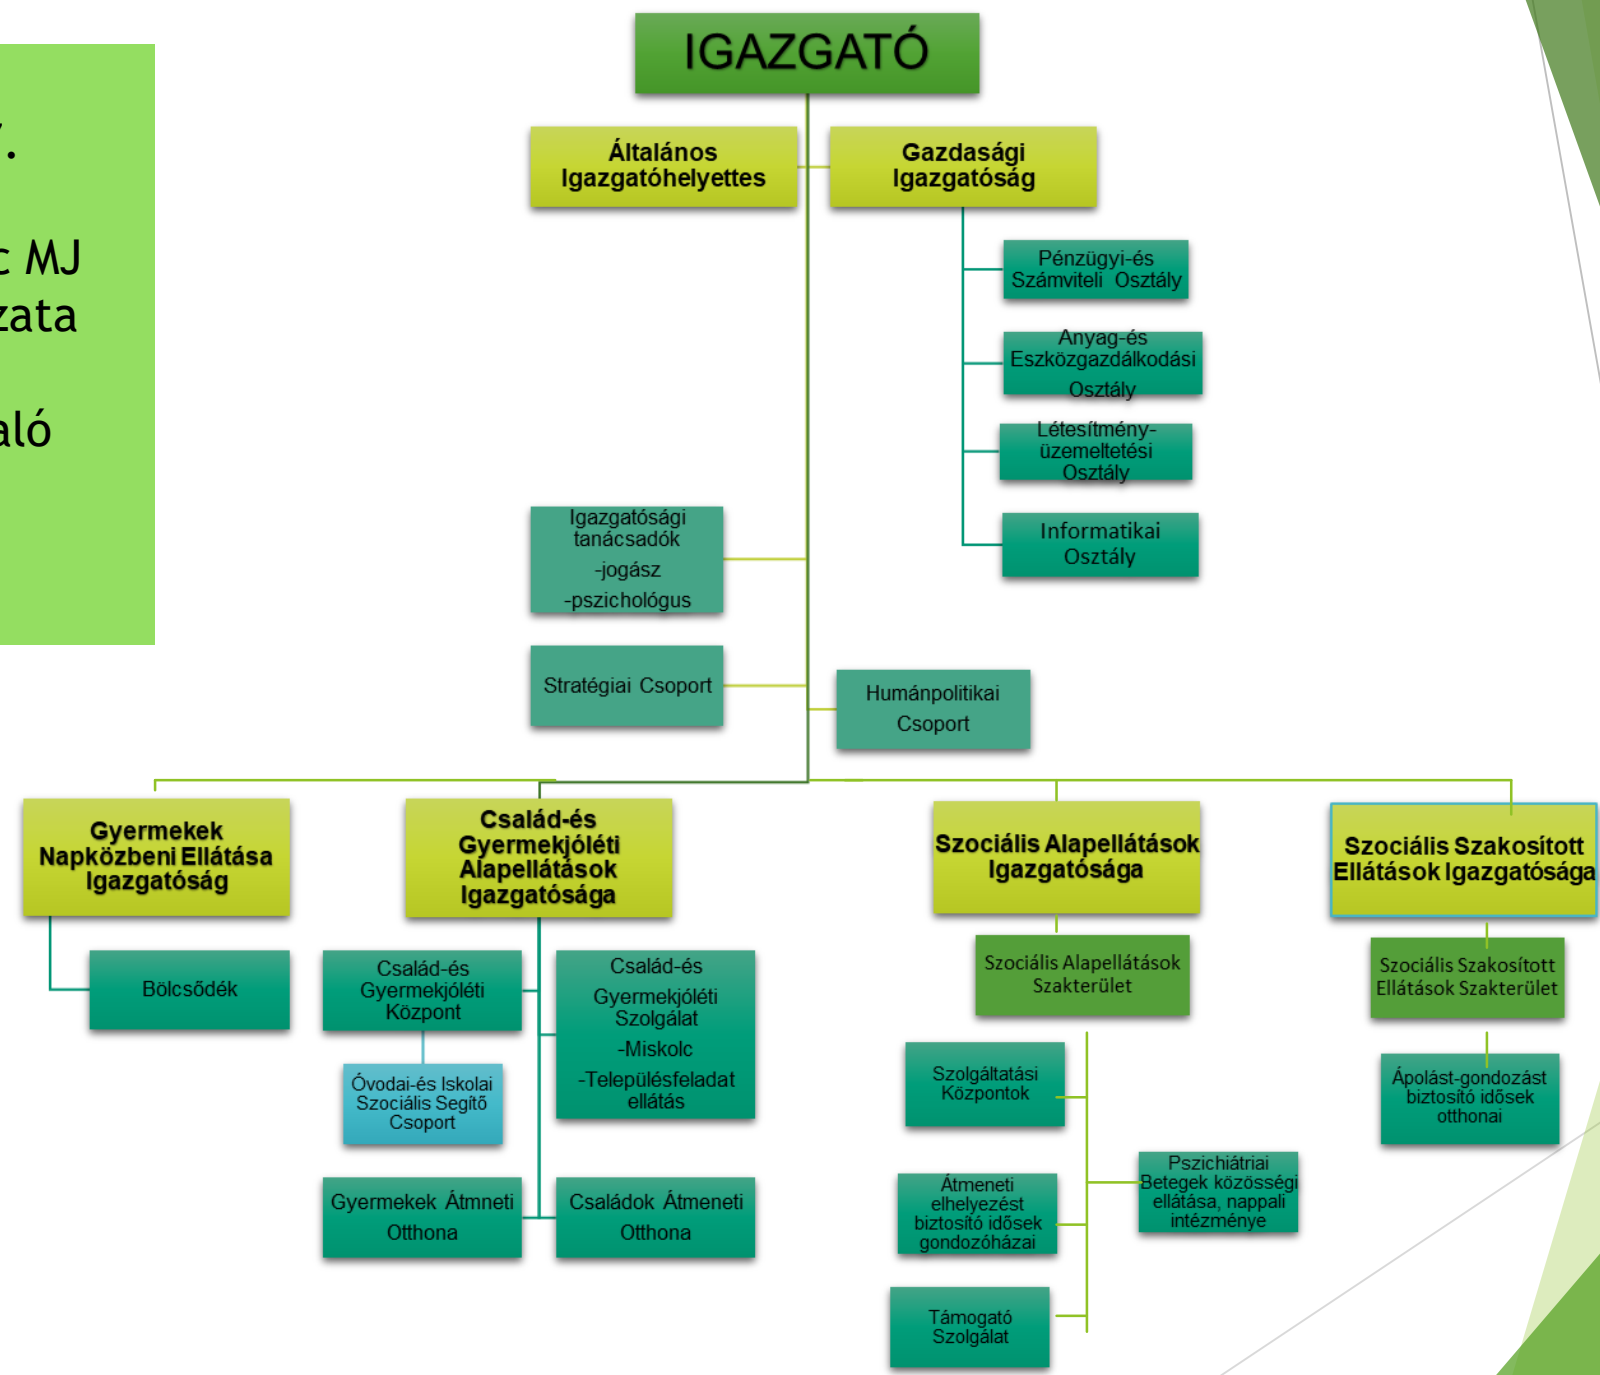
/.

: MJ
zata

aló

IGAZGATÓ

Általános Igazgatóhelyettes

Gazdasági Igazgatóság

Pénzügyi-és Számviteli Osztály

Anyag-és Eszközgazdálkodási Osztály

Létesítmény-üzemeltetési Osztály

Informatikai Osztály

Igazgatósági tanácsadók
-jogász
-pszichológus

Stratégiai Csoport

Humánpolitikai Csoport

Gyermekek Napközbeni Ellátása Igazgatóság

Bölcsődék

Család-és Gyermekjóléti Alapellátások Igazgatósága

Család-és Gyermekjóléti Központ

Óvodai-és Iskolai Szociális Segítő Csoport

Család-és Gyermekjóléti Szolgálat
-Miskolc
-Településfeladat ellátás

Gyermekek Átmeneti Otthona

Családok Átmeneti Otthona

Szociális Alapellátások Igazgatósága

Szociális Alapellátások Szakterület

Szolgáltatási Központok

Átmeneti elhelyezést biztosító idősek gondozóházai

Pszichiátriai Betegek közösségi ellátása, nappali intézménye

Támogató Szolgálat

Szociális Szakosított Ellátások Igazgatósága

Szociális Szakosított Ellátások Szakterület

Ápolást-gondozást biztosító idősek otthonai